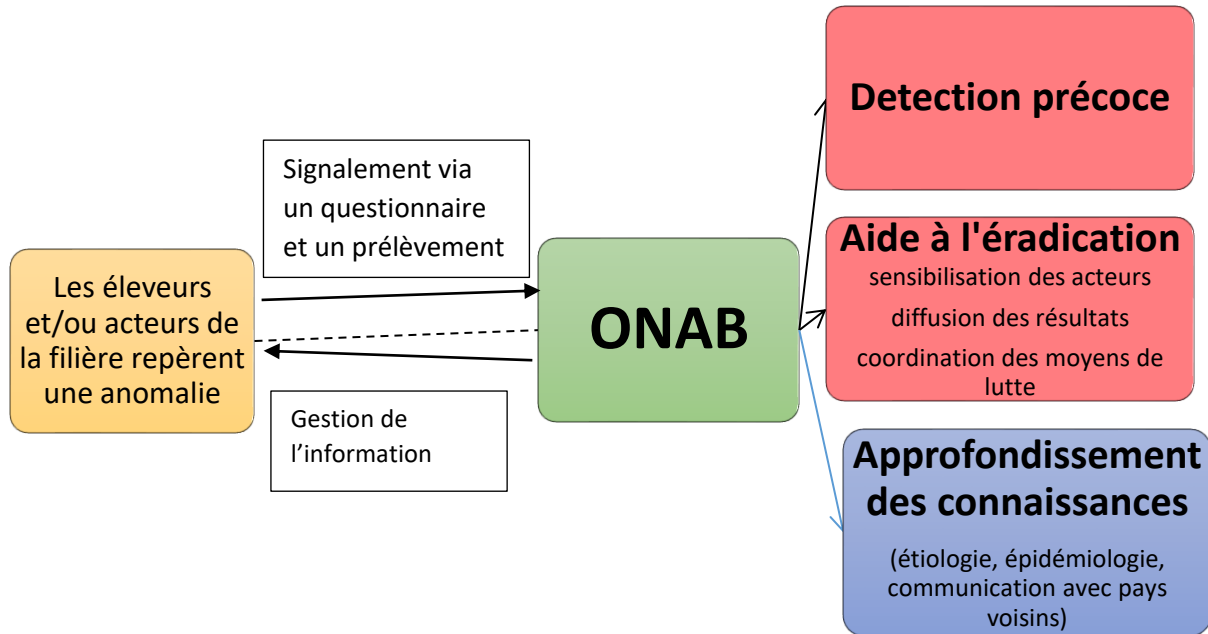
Les éleveurs et/ou acteurs de la filière repèrent une anomalie

Signalement via un questionnaire et un prélèvement

Gestion de l'information

ONAB

Detection précoce

Aide à l'éradication
sensibilisation des acteurs
diffusion des résultats
coordination des moyens de lutte

Approfondissement des connaissances
(étiologie, épidémiologie, communication avec pays voisins)